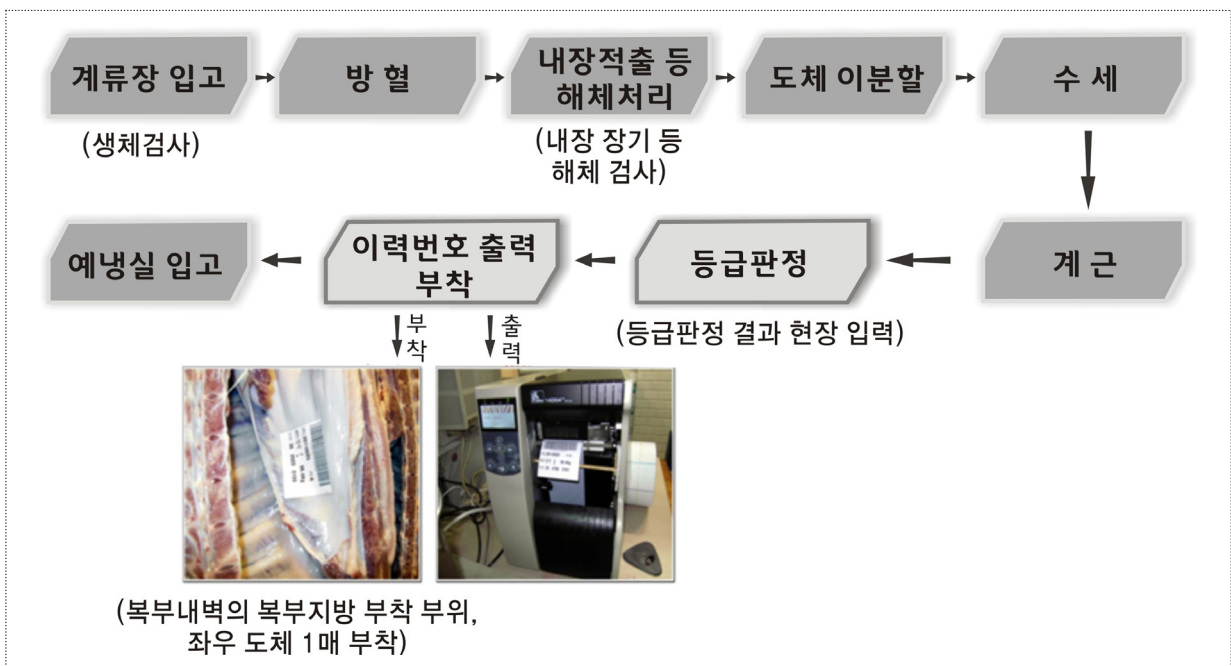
계류장 입고 → 방 혈 → 내장적출 등 해체처리 → 도체 이분할 → 수 세

(생체검사)

(내장 장기 등 해체 검사)

계 근

등급판정

(등급판정 결과 현장 입력)

이력번호 출력 부착

예냉실 입고

부착

출력

(복부내벽의 복부지방 부착 부위, 좌우 도체 1매 부착)